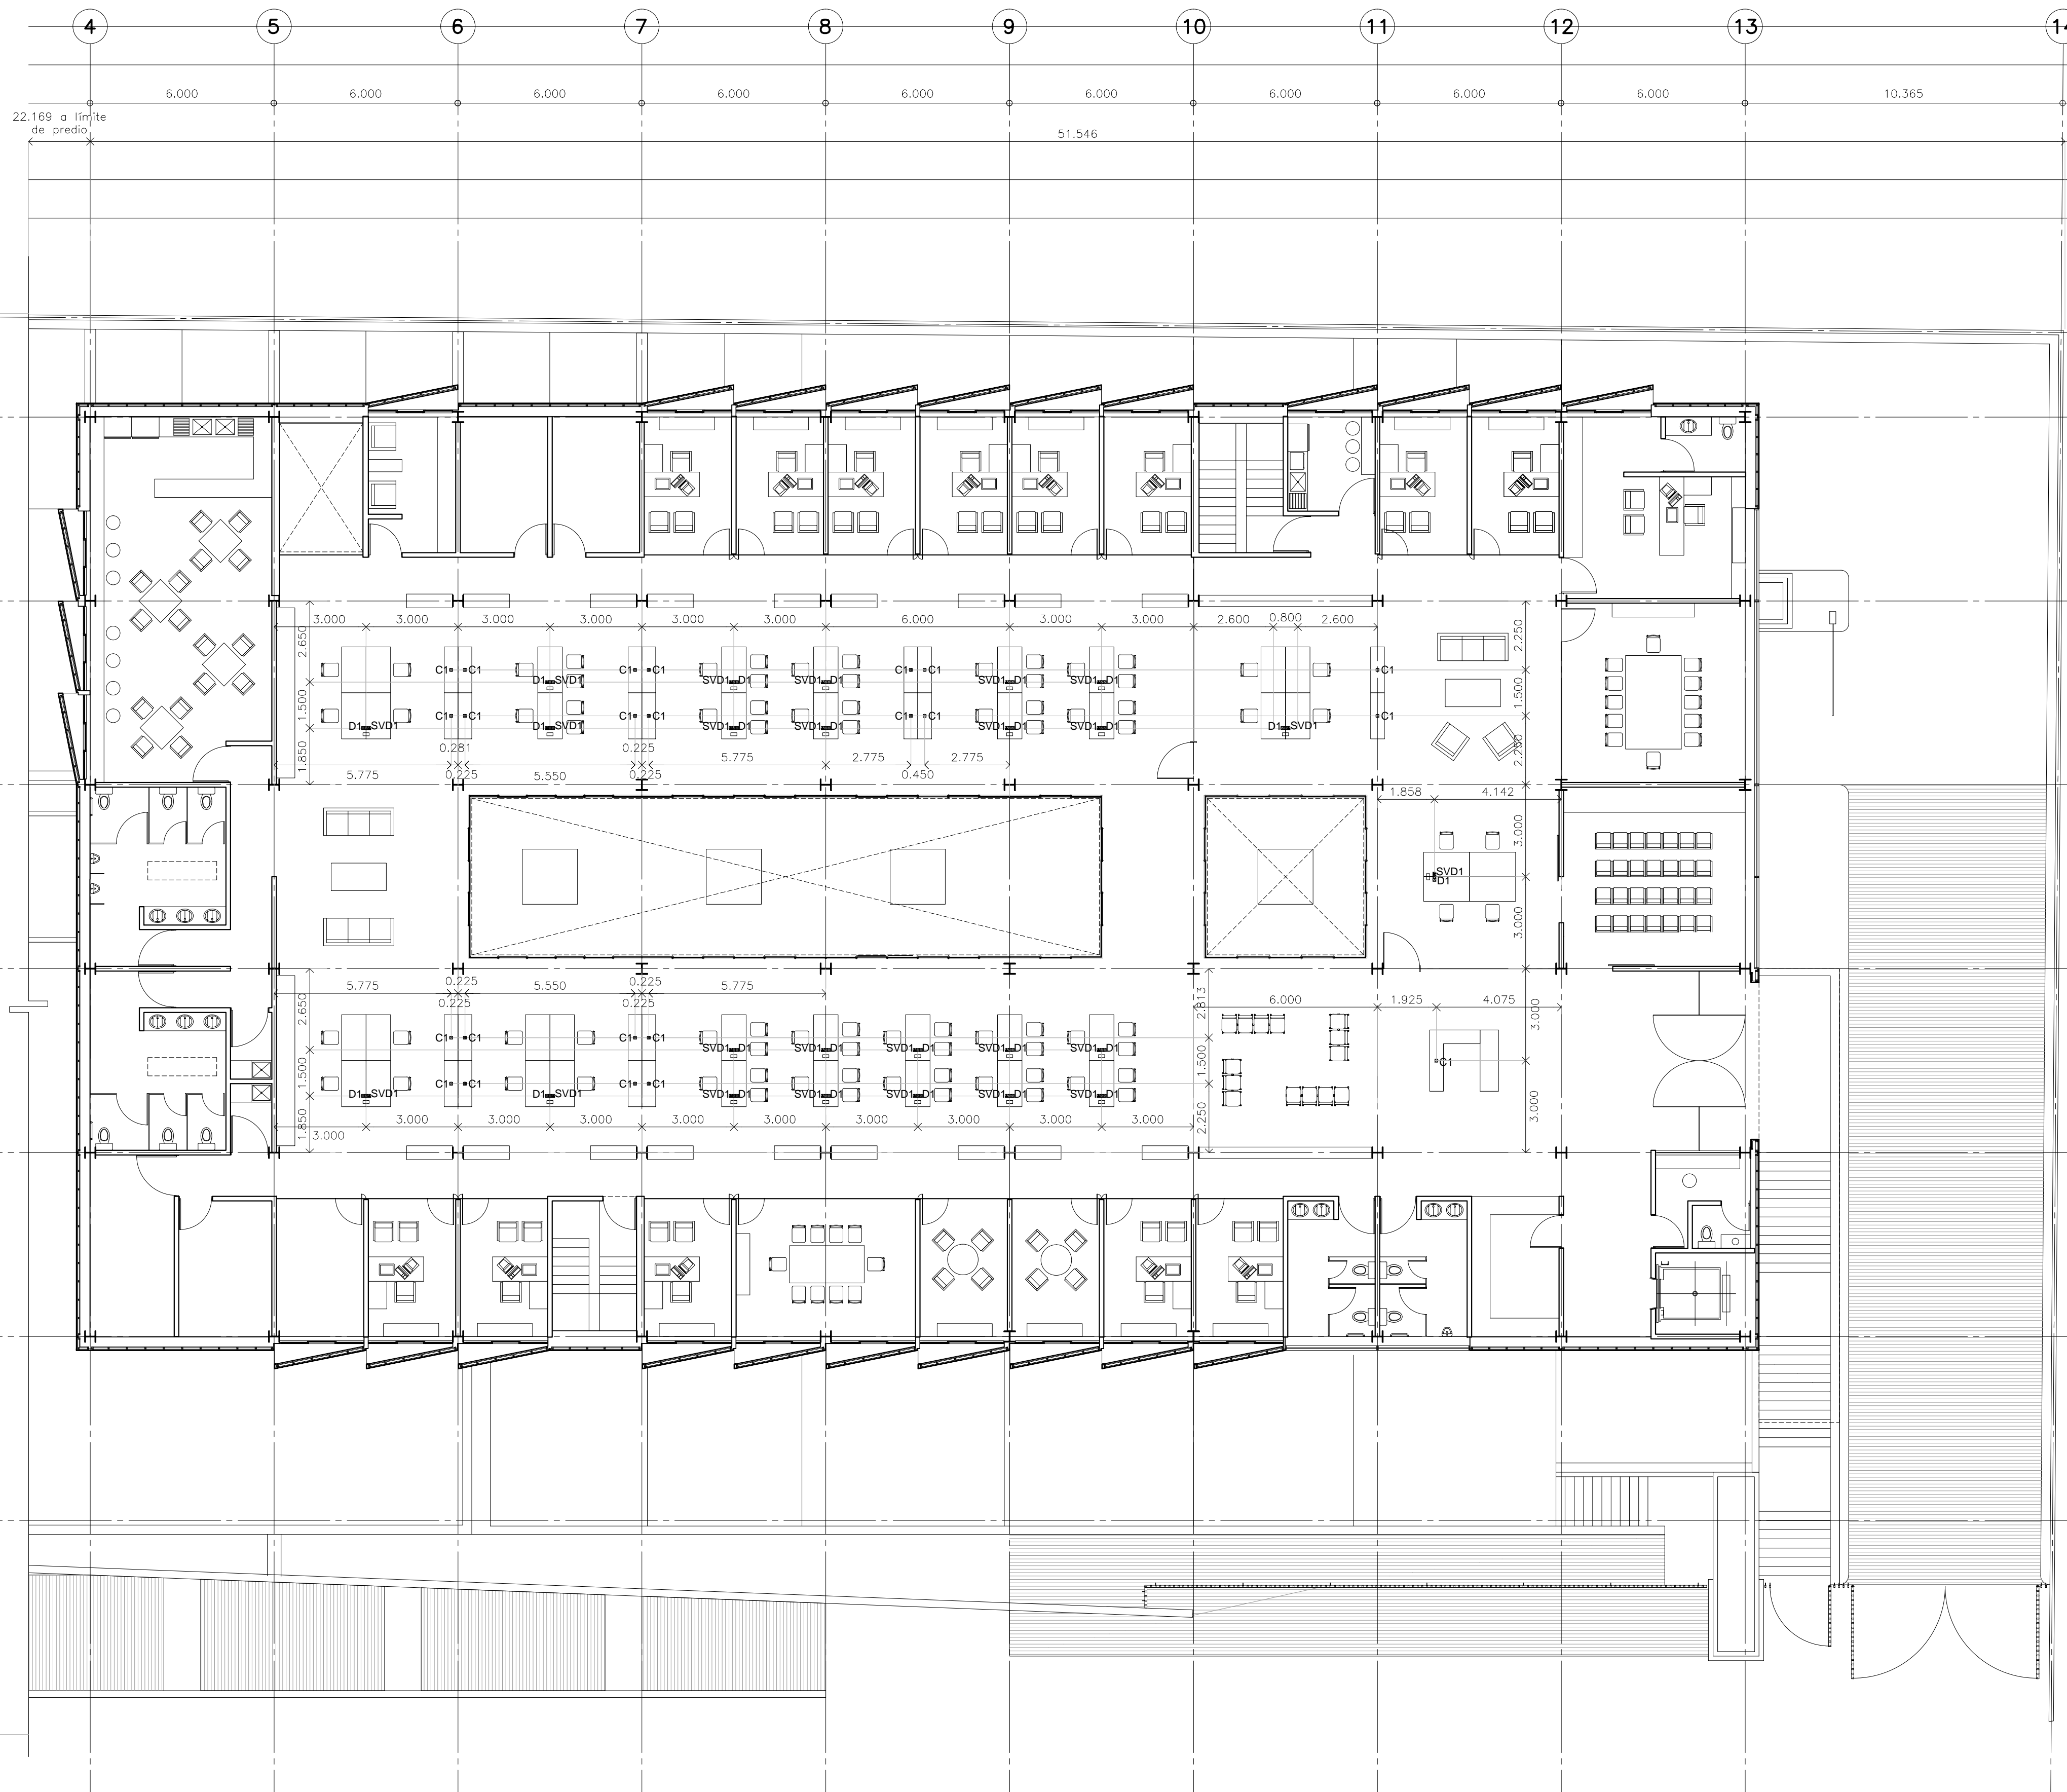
4 5 6 7 8 9 10 11 12 13 14

6.000 6.000 6.000 6.000 6.000 6.000 6.000 6.000 6.000 10.365

22.169 a límite de predio

51.546

3.000 3.000 3.000 3.000 3.000 6.000 3.000 3.000 2.600 0.800 2.600

2.650 1.500 1.850

C1 C1 C1 C1 D1 SVD1 C1 C1 SVD1 D1 SVD1 D1 C1 C1 SVD1 D1 SVD1 D1 C1

D1 SVD1 C1 C1 D1 SVD1 C1 C1 SVD1 D1 SVD1 D1 C1 C1 SVD1 D1 SVD1 D1 D1 SVD1 C1

0.281 0.225 5.775 0.225 5.550 0.225 5.775 2.775 0.450 2.775

2.250 1.500 2.250

1.858 4.142

3.000 3.000

SVD1 D1

5.775 0.225 0.225 5.550 0.225 0.225 5.775

2.813 1.500 2.250

6.000 1.925 4.075

3.000 3.000

C1 C1 C1 C1 SVD1 D1 SVD1 D1 SVD1 D1 SVD1 D1 SVD1 D1

D1 SVD1 C1 C1 D1 SVD1 C1 C1 SVD1 D1 SVD1 D1 SVD1 D1 SVD1 D1 SVD1 D1

C1

3.000 3.000 3.000 3.000 3.000 3.000 3.000 3.000 3.000 3.000